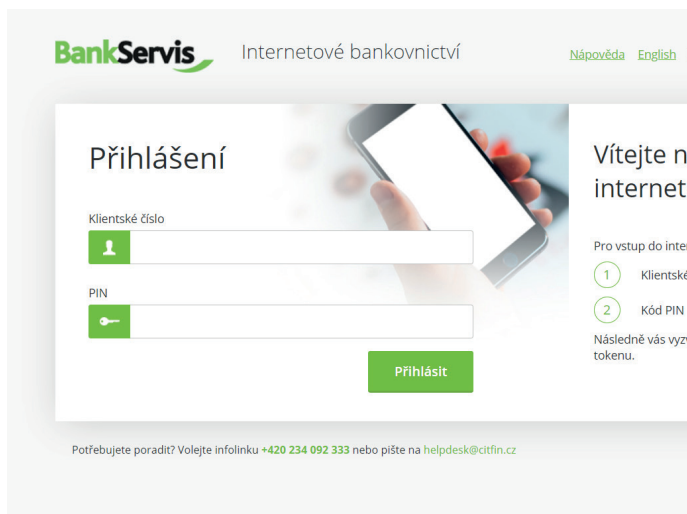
BankServis Internetové bankovnictví

Nápověda English

Přihlášení

Klientské číslo

PIN

Přihlásit

Vítejte n
internet

Pro vstup do inter

1 Klientsk

2 Kód PIN

Následně vás vyz
tokenu.

Potřebujete poradit? Volejte infolinku +420 234 092 333 nebo pište na helpdesk@citfin.cz